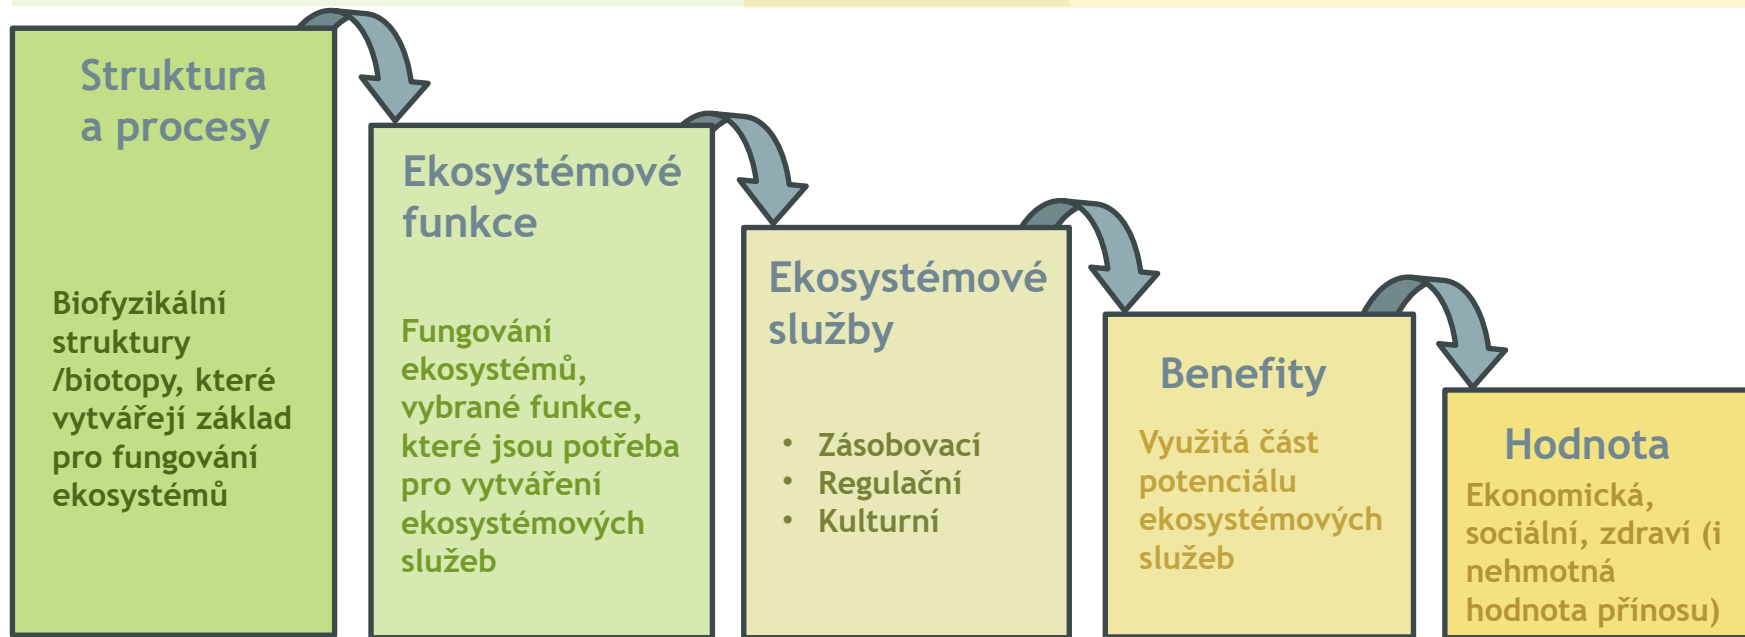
Struktura a procesy

Biofyzikální struktury /biotopy, které vytvářejí základ pro fungování ekosystémů

Ekosystémové funkce

Fungování ekosystémů, vybrané funkce, které jsou potřeba pro vytváření ekosystémových služeb

Ekosystémové služby

- Zásobovací
- Regulační
- Kulturní

Benefity

Využitá část potenciálu ekosystémových služeb

Hodnota

Ekonomická, sociální, zdraví (i nehmotná hodnota přínosu)